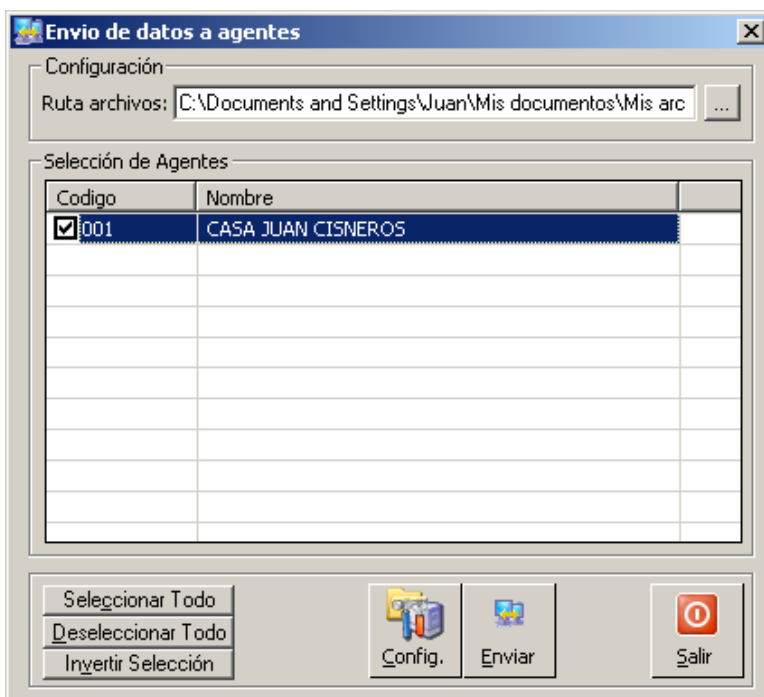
Envio de datos a agentes

Configuración

Ruta archivos: C:\Documents and Settings\Juan\Mis documentos\Mis arc ...

Selección de Agentes

| Codigo | Nombre |
|---|---|
| ☑ 001 | CASA JUAN CISNEROS |

Seleccionar Todo
Deseleccionar Todo
Invertir Selección

Config.
Enviar
Salir